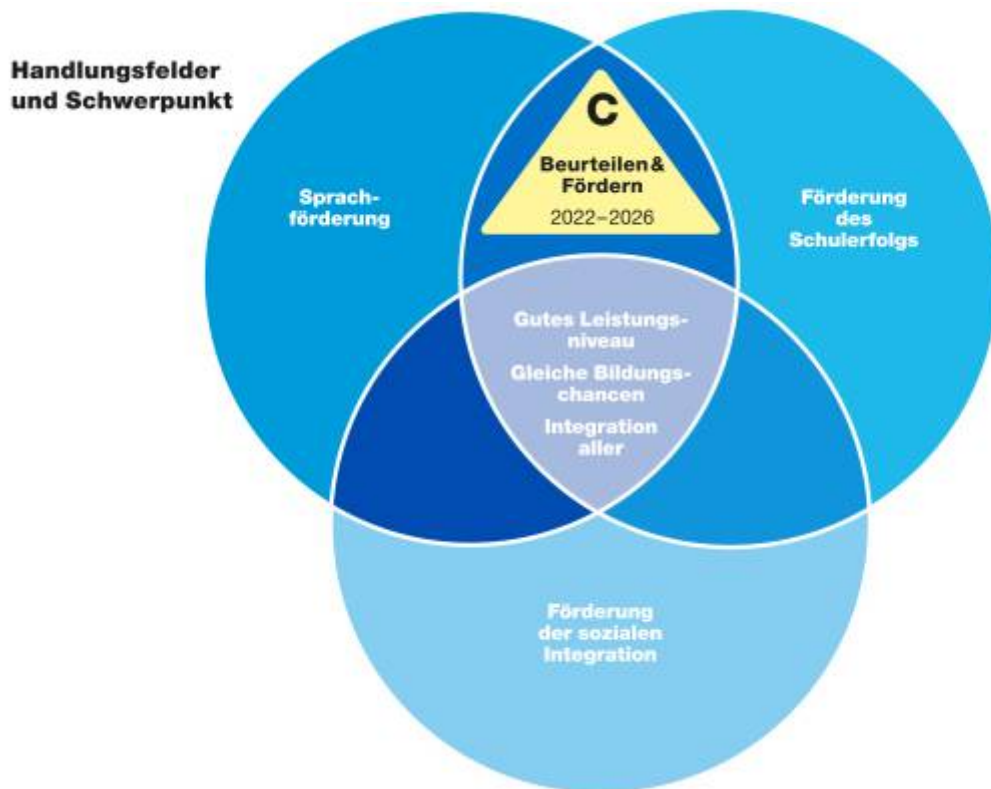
Handlungsfelder und Schwerpunkt

C

Beurteilen & Fördern

2022–2026

Sprachförderung

Förderung des Schulerfolgs

Gutes Leistungsniveau

Gleiche Bildungschancen

Integration aller

Förderung der sozialen Integration